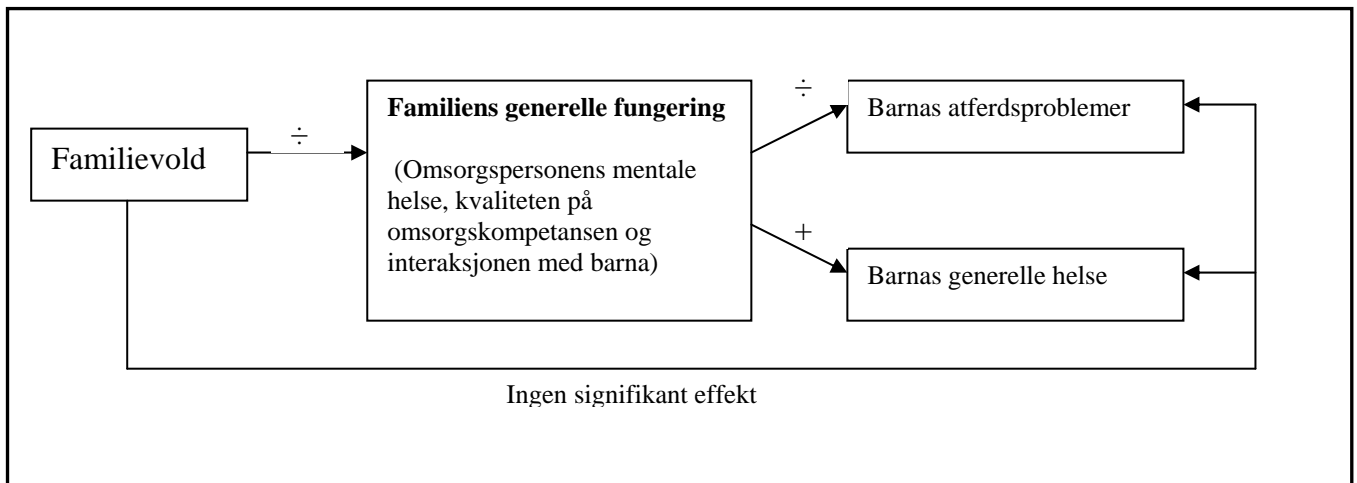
Familievold

÷

**Familiens generelle fungering**

(Omsorgspersonens mentale helse, kvaliteten på omsorgskompetansen og interaksjonen med barna)

÷

Barnas atferdsproblemer

+

Barnas generelle helse

Ingen signifikant effekt